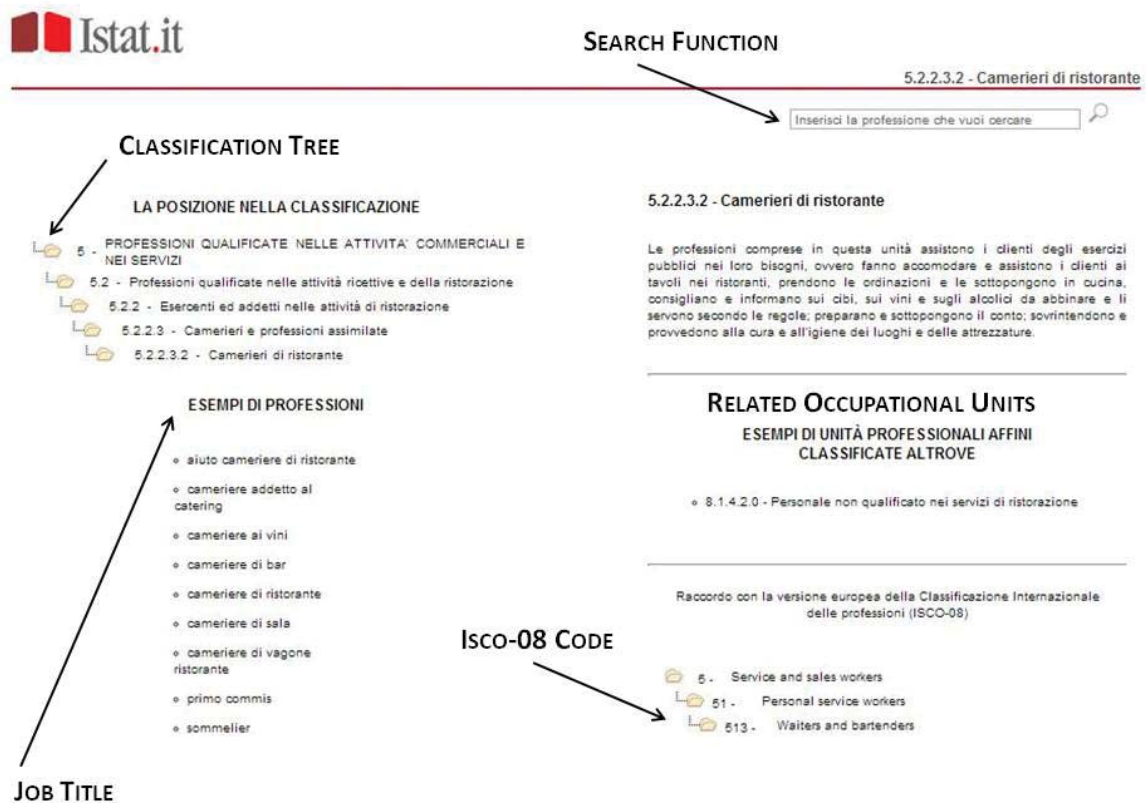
Istat.it

SEARCH FUNCTION

5.2.2.3.2 - Camerieri di ristorante

Inserisci la professione che vuoi cercare

CLASSIFICATION TREE

LA POSIZIONE NELLA CLASSIFICAZIONE

5 - PROFESSIONI QUALIFICATE NELLE ATTIVITA' COMMERCIALI E NEI SERVIZI

5.2 - Professioni qualificate nelle attività ricettive e della ristorazione

5.2.2 - Esercenti ed addetti nelle attività di ristorazione

5.2.2.3 - Camerieri e professioni assimilate

5.2.2.3.2 - Camerieri di ristorante

ESEMPI DI PROFESSIONI

aiuto cameriere di ristorante

cameriere addetto al catering

cameriere ai vini

cameriere di bar

cameriere di ristorante

cameriere di sala

cameriere di vagone ristorante

primo commis

sommelier

JOB TITLE

5.2.2.3.2 - Camerieri di ristorante

Le professioni comprese in questa unità assistono i clienti degli esercizi pubblici nei loro bisogni, ovvero fanno accomodare e assistono i clienti ai tavoli nei ristoranti, prendono le ordinazioni e le sottopongono in cucina, consigliano e informano sui cibi, sui vini e sugli alcolici da abbinare e li servono secondo le regole; preparano e sottopongono il conto; sovrintendono e provvedono alla cura e all'igiene dei luoghi e delle attrezzature.

RELATED OCCUPATIONAL UNITS

ESEMPI DI UNITÀ PROFESSIONALI AFFINI CLASSIFICATE ALTROVE

8.1.4.2.0 - Personale non qualificato nei servizi di ristorazione

Raccordo con la versione europea della Classificazione Internazionale delle professioni (ISCO-08)

ISCO-08 CODE

5 - Service and sales workers

51 - Personal service workers

513 - Waiters and bartenders